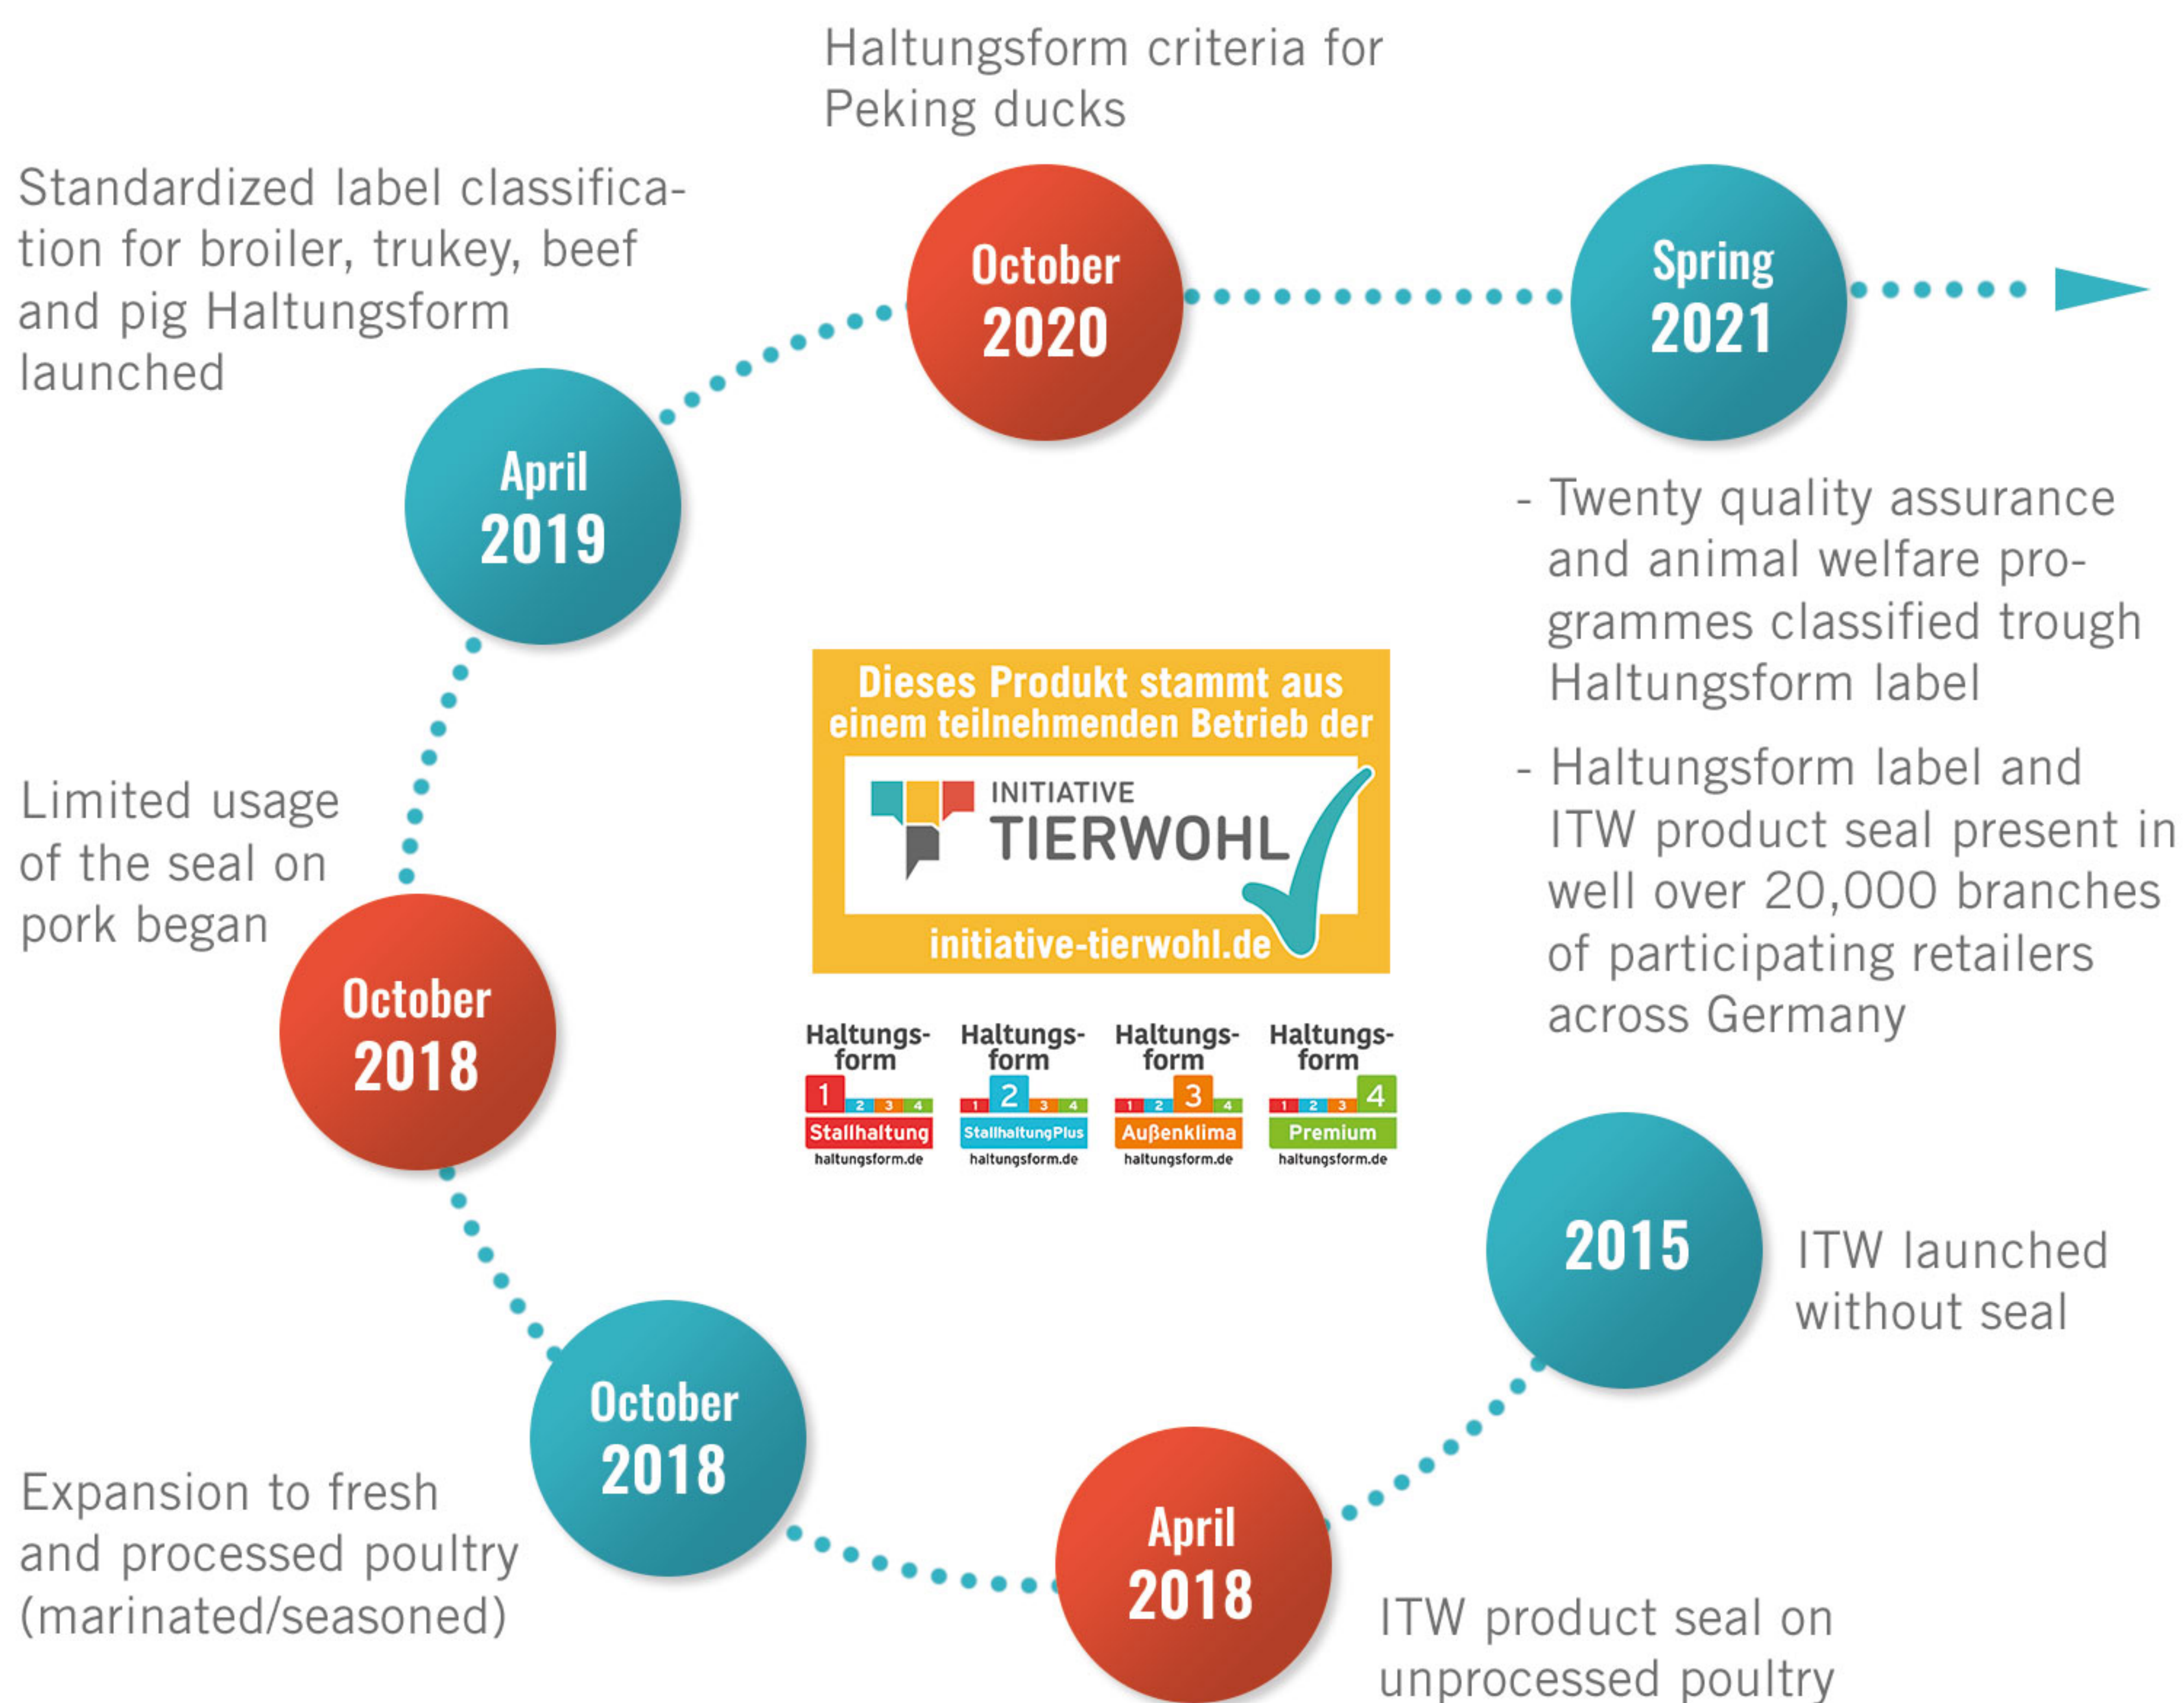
Haltungsform criteria for Peking ducks

Standardized label classification for broiler, trukey, beef and pig Haltungsform launched

October 2020

Spring 2021

April 2019

- Twenty quality assurance and animal welfare programmes classified trough Haltungsform label

- Haltungsform label and ITW product seal present in well over 20,000 branches of participating retailers across Germany

Dieses Produkt stammt aus einem teilnehmenden Betrieb der

INITIATIVE TIERWOHL

initiative-tierwohl.de

Limited usage of the seal on pork began

October 2018

| Haltungsform 1 2 3 4 Stallhaltung haltungsform.de | Haltungsform 1 2 3 4 StallhaltungPlus haltungsform.de | Haltungsform 1 2 3 4 Außenklima haltungsform.de | Haltungsform 1 2 3 4 Premium haltungsform.de |
|---|---|---|---|

2015

ITW launched without seal

October 2018

Expansion to fresh and processed poultry (marinated/seasoned)

April 2018

ITW product seal on unprocessed poultry